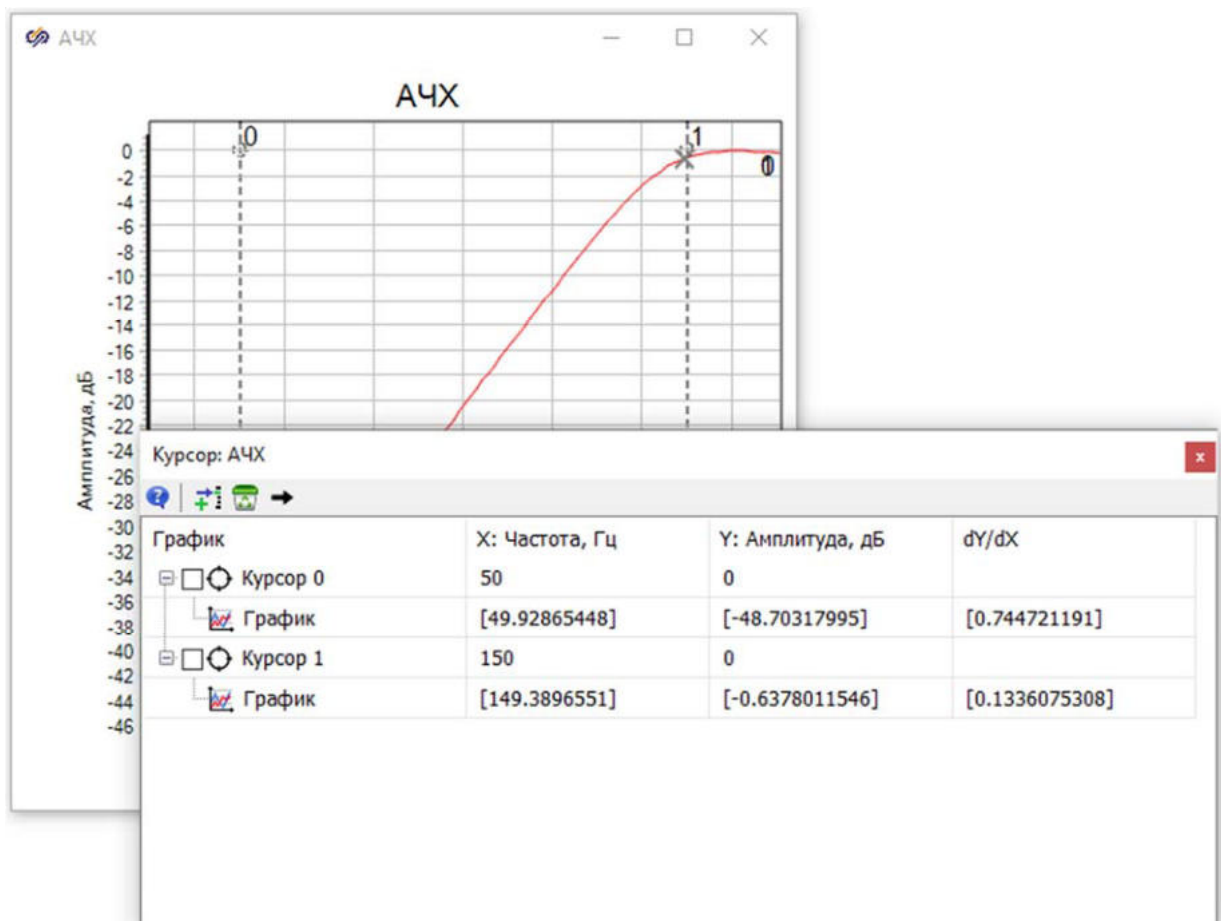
АЧХ

АЧХ

0
1
0

0
-2
-4
-6
-8
-10
-12
-14
-16
-18
-20
-22
-24
-26
-28
-30
-32
-34
-36
-38
-40
-42
-44
-46

Амплитуда, дБ

Курсор: АЧХ

x

| График | X: Частота, Гц | Y: Амплитуда, дБ | dY/dX |
|---|---|---|---|
| Курсор 0 | 50 | 0 | |
| График | [49.92865448] | [-48.70317995] | [0.744721191] |
| Курсор 1 | 150 | 0 | |
| График | [149.3896551] | [-0.6378011546] | [0.1336075308] |